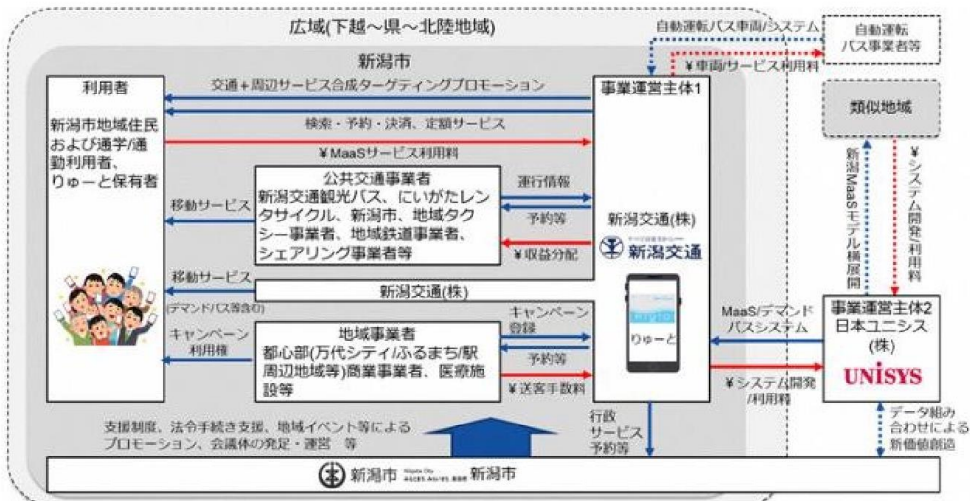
広域(下越～県～北陸地域)

新潟市

利用者

新潟市地域住民および通学/通勤利用者、りゅーと保有者

交通＋周辺サービス合成ターゲティングプロモーション

検索・予約・決済、定額サービス

￥MaaSサービス利用料

事業運営主体1

公共交通事業者
新潟交通観光バス、にいがたレンタサイクル、新潟市、地域タクシー事業者、地域鉄道事業者、シェアリング事業者等

移動サービス

運行情報

予約等

￥収益分配

新潟交通(株)

新潟交通

移動サービス

(デマンドバス等含む)

新潟交通(株)

キャンペーン登録

キャンペーン利用権

地域事業者
都心部(万代シティぷるまち/駅周辺地域等)商業事業者、医療施設等

予約等

￥送客手数料

りゅーと

支援制度、法令手続き支援、地域イベント等によるプロモーション、会議体の発足・運営　等

行政サービス予約等

新潟市

新潟市

自動運転バス車両/システム

￥車両/サービス利用料

自動運転バス事業者等

類似地域

新潟MaaSモデル横展開

￥システム開発・利用料

MaaS/デマンドバスシステム

￥システム開発/利用料

事業運営主体2
日本ユニシス(株)

UNISYS

データ組み合わせによる新価値創造